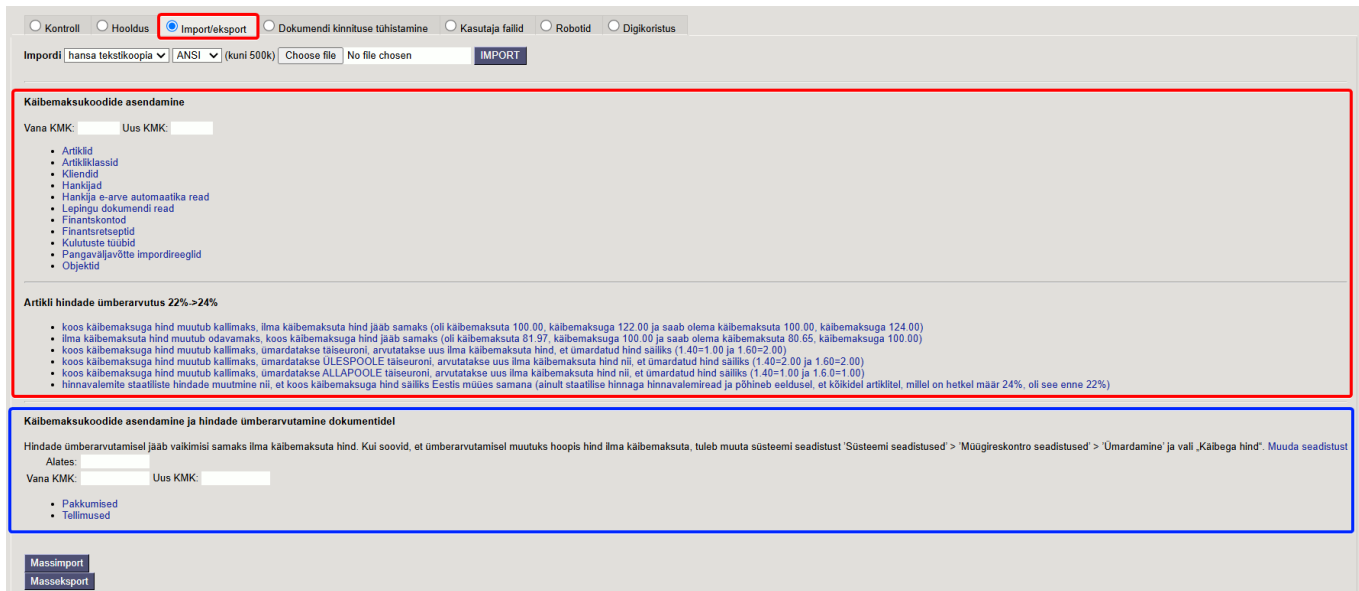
Kontroll | Hooldus | Import/eksport | Dokumendi kinnituse tühistamine | Kasutaja failid | Robotid | Digikoristus

Impordi hansa tekstikoopia ANSI (kuni 500k) Choose file No file chosen IMPORT

Käibemaksukoodide asendamine

Vana KMK: Uus KMK:

- Artiklid
- Artikliklassid
- Kliendid
- Hankijad
- Hankija e-arve automaatika read
- Lepingu dokumendi read
- Finantskontod
- Finantsretseptid
- Kulutuste tüübid
- Pangaväljavõtte impordireeglid
- Objektid

Artikli hindade ümberarvutus 22%->24%

- koos käibemaksuga hind muutub kallimaks, ilma käibemaksuta hind jääb samaks (oli käibemaksuta 100.00, käibemaksuga 122.00 ja saab olema käibemaksuta 100.00, käibemaksuga 124.00)
- ilma käibemaksuta hind muutub odavamaks, koos käibemaksuga hind jääb samaks (oli käibemaksuta 81.97, käibemaksuga 100.00 ja saab olema käibemaksuta 80.65, käibemaksuga 100.00)
- koos käibemaksuga hind muutub kallimaks, ümardatakse täiseuroni, arvutatakse uus ilma käibemaksuta hind, et ümardatud hind säiliks (1.40=1.00 ja 1.60=2.00)
- koos käibemaksuga hind muutub kallimaks, ümardatakse ÜLESPOOLE täiseuroni, arvutatakse uus ilma käibemaksuta hind nii, et ümardatud hind säiliks (1.40=2.00 ja 1.60=2.00)
- koos käibemaksuga hind muutub kallimaks, ümardatakse ALLAPOOLE täiseuroni, arvutatakse uus ilma käibemaksuta hind nii, et ümardatud hind säiliks (1.40=1.00 ja 1.6.0=1.00)
- hinnavalemite staatiliste hindade muutmine nii, et koos käibemaksuga hind säiliks Eestis müües samana (ainult staatilise hinnaga hinnavalemiread ja põhineb eeldusel, et kõikidel artiklitel, millel on hetkel määr 24%, oli see enne 22%)

Käibemaksukoodide asendamine ja hindade ümberarvutamine dokumentidel

Hindade ümberarvutamisel jääb vaikimisi samaks ilma käibemaksuta hind. Kui soovid, et ümberarvutamisel muutuks hoopis hind ilma käibemaksuta, tuleb muuta süsteemi seadistust 'Süsteemi seadistused' > 'Müügireskontro seadistused' > 'Ümardamine' ja vali „Käibega hind". Muuda seadistust

Alates:
Vana KMK: Uus KMK:

- Pakkumised
- Tellimused

Massimport
Masseksport